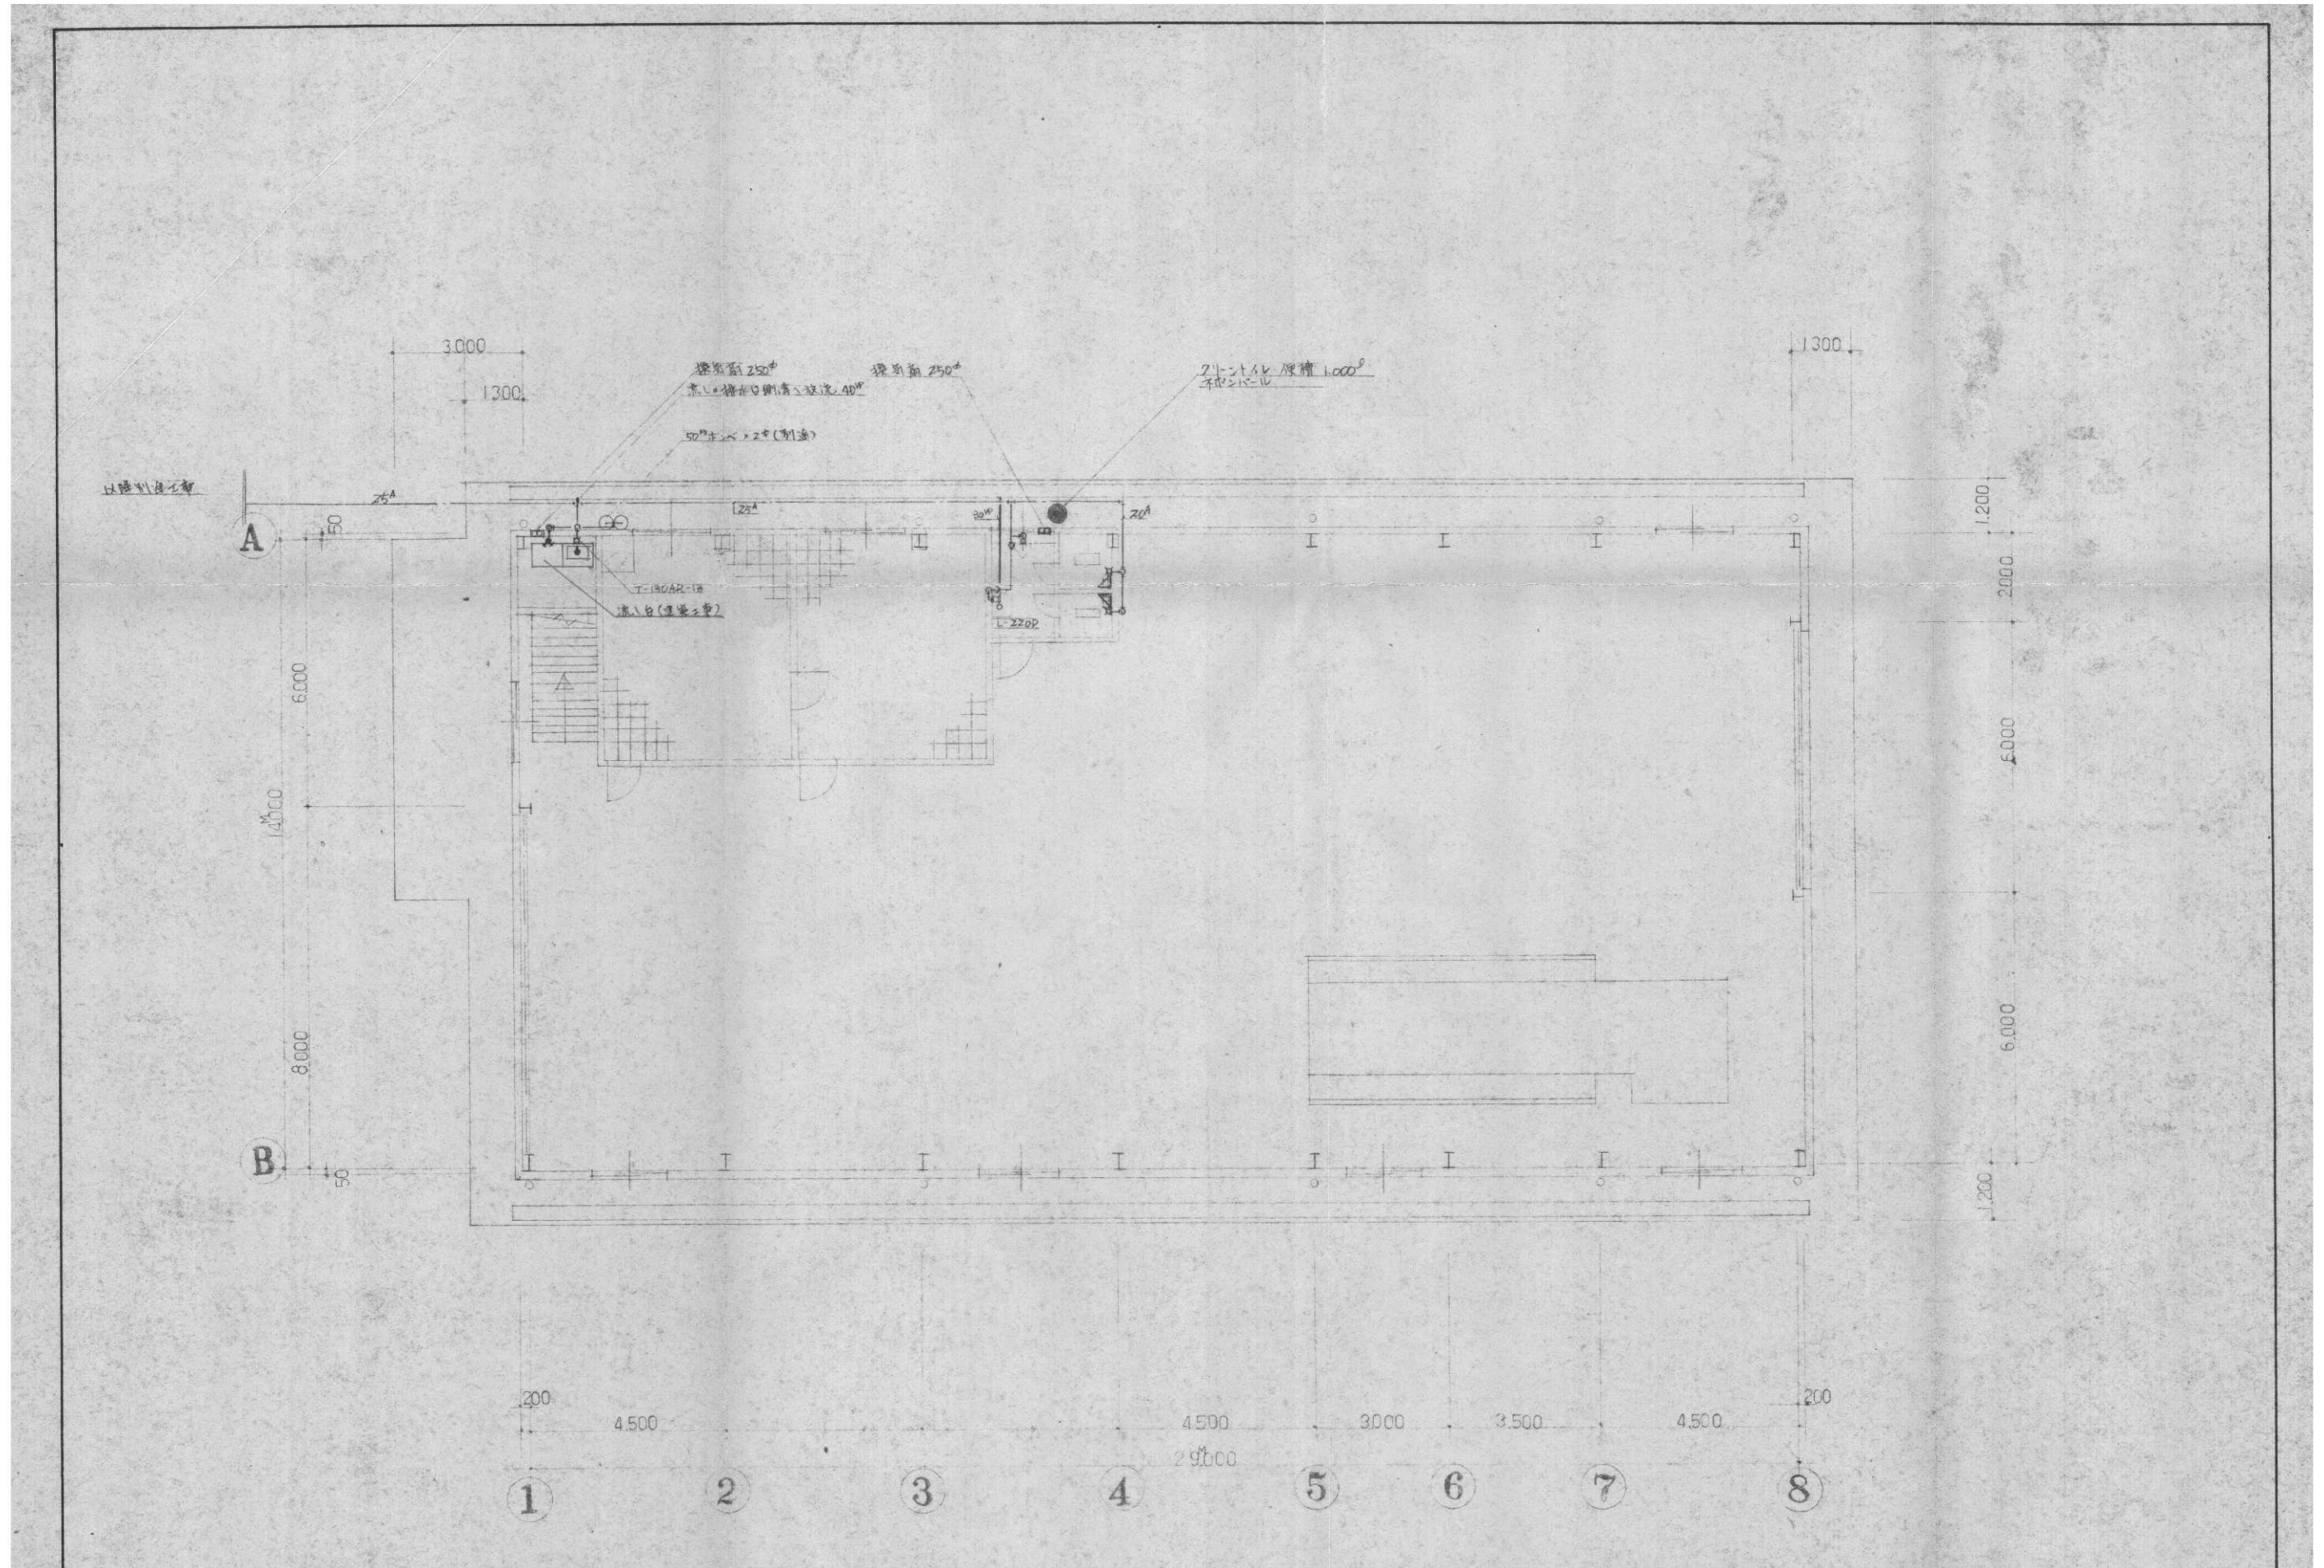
3.000
1300
換気扇 250$^{\phi}$
流しの排水口側溝へ放流 40$^{m}$
換気扇 250$^{\phi}$
クリーントイレ 便槽 1.000$^{\ell}$
ネオンパール
50$^{m}$ホンベ×2本(別途)
1300
以降別途工事
25$^{A}$
25$^{A}$
20$^{A}$
20$^{A}$
A
50
T-130AR-13
流し台(建築工事)
L-220P
1.200
2.000
6.000
6.000
14.000
8.000
6.000
1.200
B
50
200
4.500
4.500
3.000
3.500
4.500
200
29.000
1
2
3
4
5
6
7
8